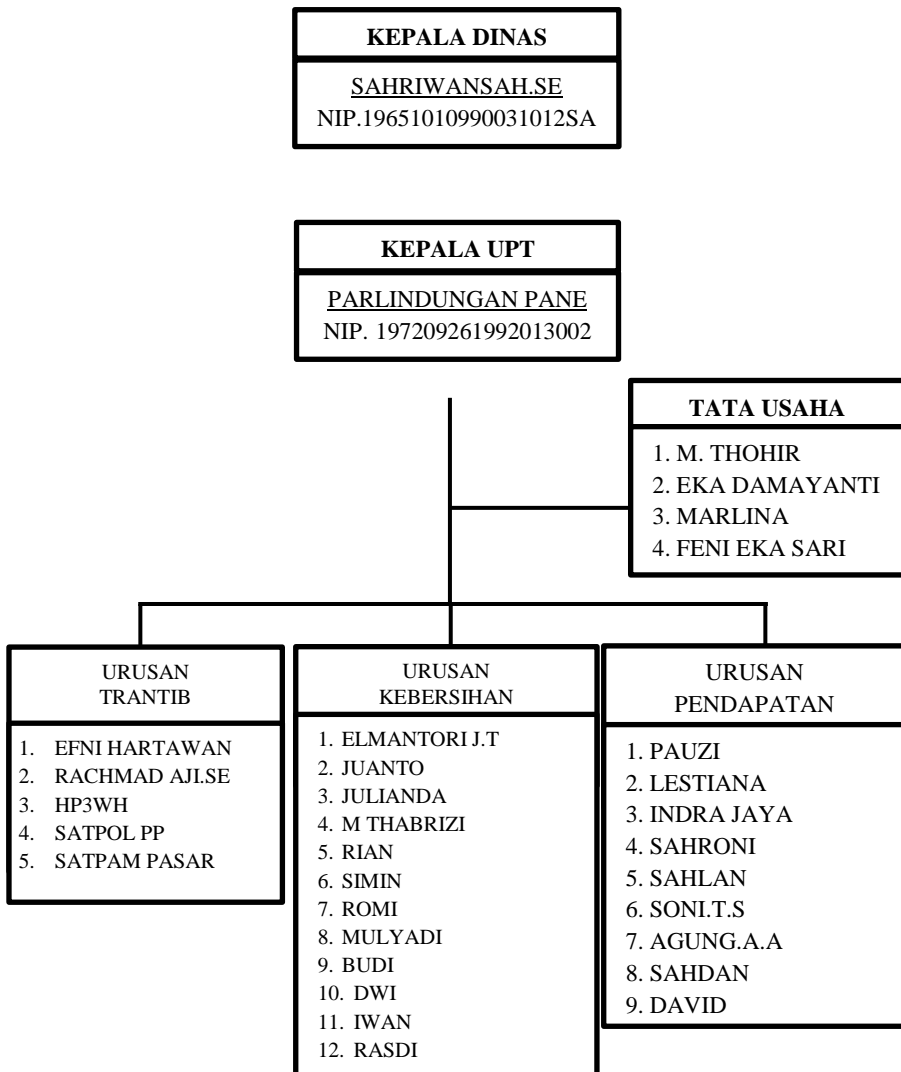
KEPALA DINAS

SAHRIWANSAH.SE
NIP.19651010990031012SA

KEPALA UPT

PARLINDUNGAN PANE
NIP. 197209261992013002

TATA USAHA

1. M. THOHIR
2. EKA DAMAYANTI
3. MARLINA
4. FENI EKA SARI

URUSAN TRANTIB

1. EFNI HARTAWAN
2. RACHMAD AJI.SE
3. HP3WH
4. SATPOL PP
5. SATPAM PASAR

URUSAN KEBERSIHAN

1. ELMANTORI J.T
2. JUANTO
3. JULIANDA
4. M THABRIZI
5. RIAN
6. SIMIN
7. ROMI
8. MULYADI
9. BUDI
10. DWI
11. IWAN
12. RASDI

URUSAN PENDAPATAN

1. PAUZI
2. LESTIANA
3. INDRA JAYA
4. SAHRONI
5. SAHLAN
6. SONI.T.S
7. AGUNG.A.A
8. SAHDAN
9. DAVID